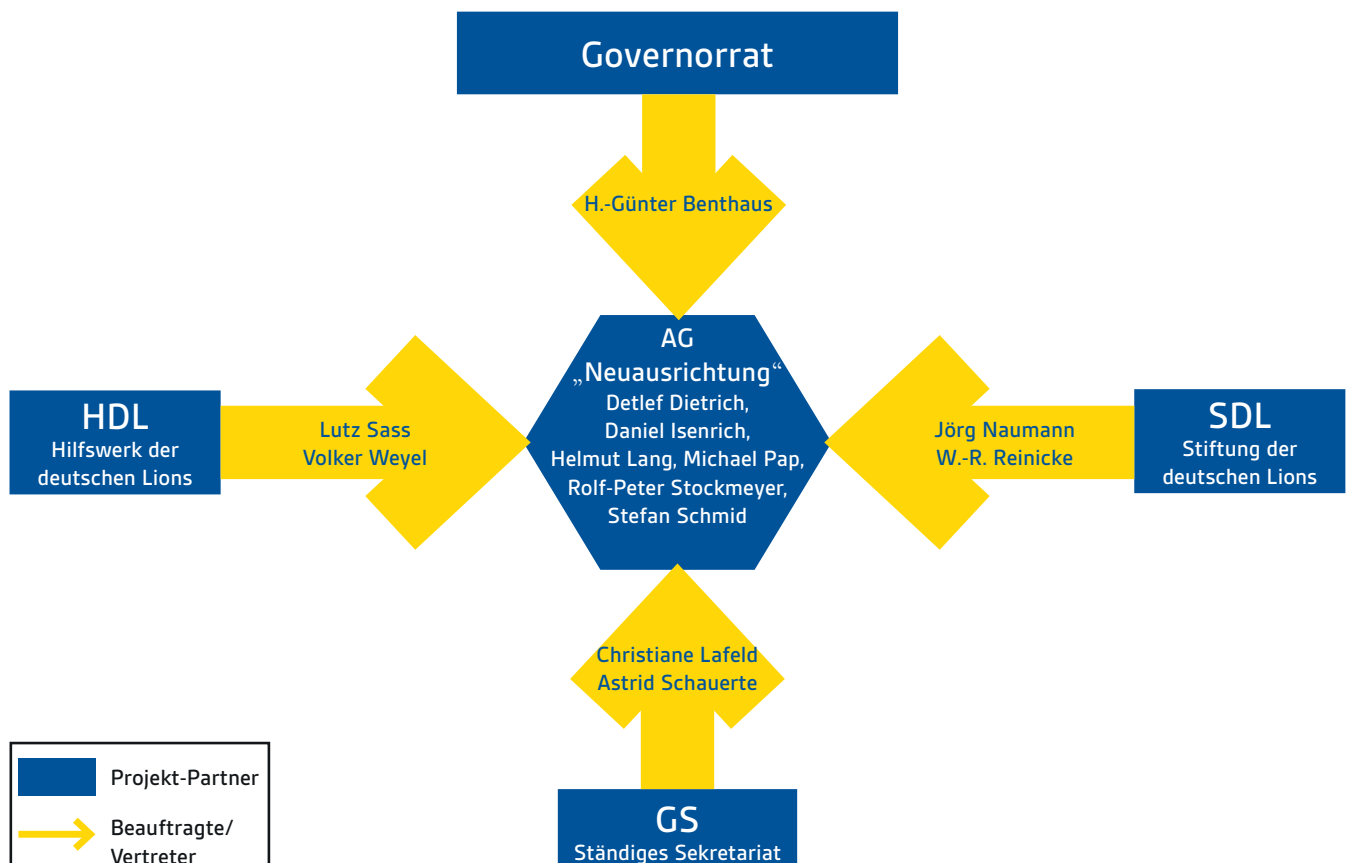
Governorrat

H.-Günter Benthaus

HDL
Hilfswerk der deutschen Lions

Lutz Sass
Volker Weyel

AG
„Neuausrichtung“
Detlef Dietrich,
Daniel Isenrich,
Helmut Lang, Michael Pap,
Rolf-Peter Stockmeyer,
Stefan Schmid

Jörg Naumann
W.-R. Reinicke

SDL
Stiftung der deutschen Lions

Christiane Lafeld
Astrid Schauerte

GS
Ständiges Sekretariat

Projekt-Partner

Beauftragte/
Vertreter